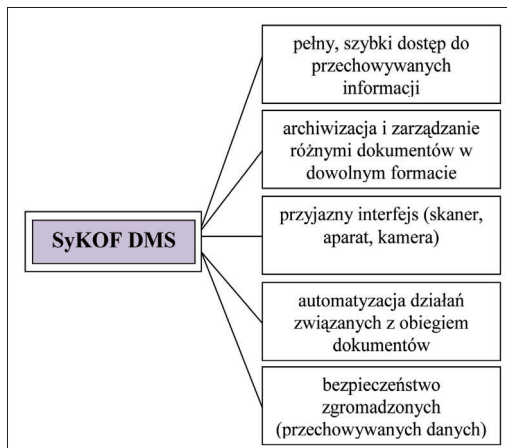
SyKOF DMS

pełny, szybki dostęp do przechowywanych informacji

archiwizacja i zarządzanie różnymi dokumentów w dowolnym formacie

przyjazny interfejs (skaner, aparat, kamera)

automatyzacja działań związanych z obiegiem dokumentów

bezpieczeństwo zgromadzonych (przechowywanych danych)